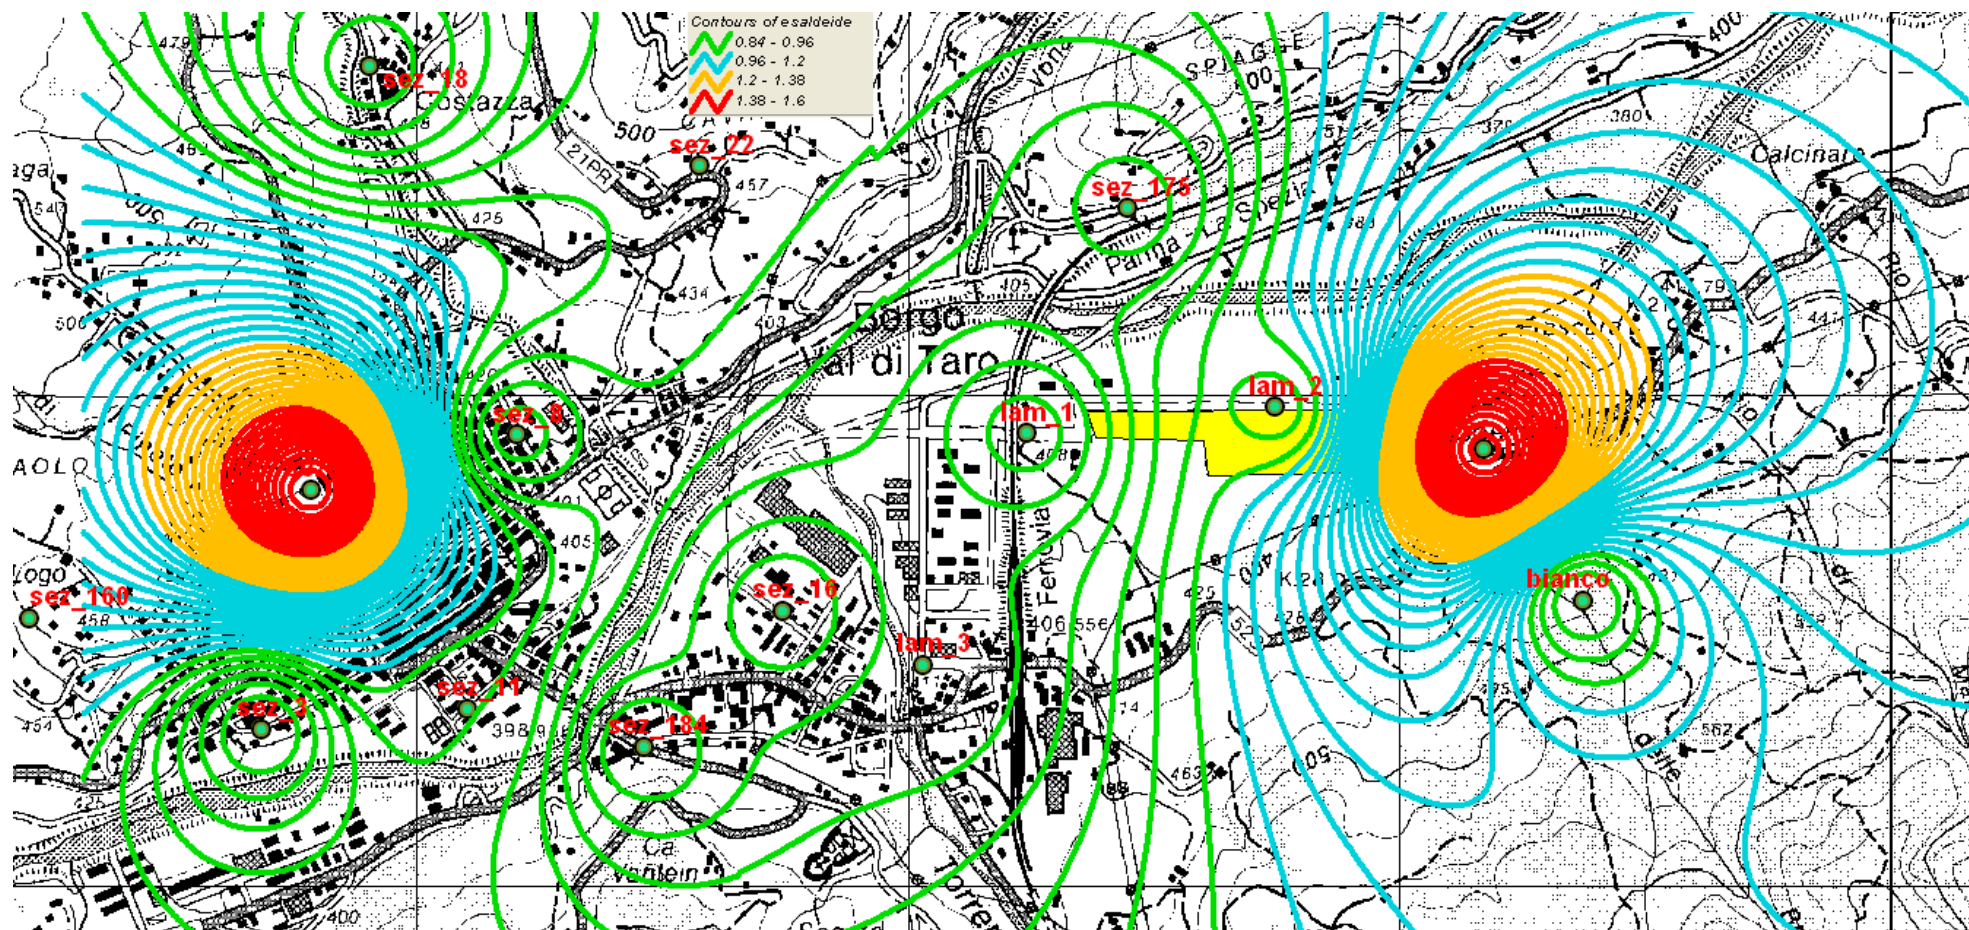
Contours of esaldeide
0.84 - 0.96
0.96 - 1.2
1.2 - 1.38
1.38 - 1.6

sez_18
Costazza
479
500
sez_22
457
425
434
sez_175
SPIAGGE
Parma
Spezia
380
370
Calcinara
400
405
Borgo
Val di Taro
lam_1
lam_2
sez_8
AOLO
408
405
sez_16
lam_3
Ferrovia
406
556
bianco
sez_160
Logo
458
sez_3
sez_11
398
sez_184
Ca
Vallein
400
Torrente
454
463
562